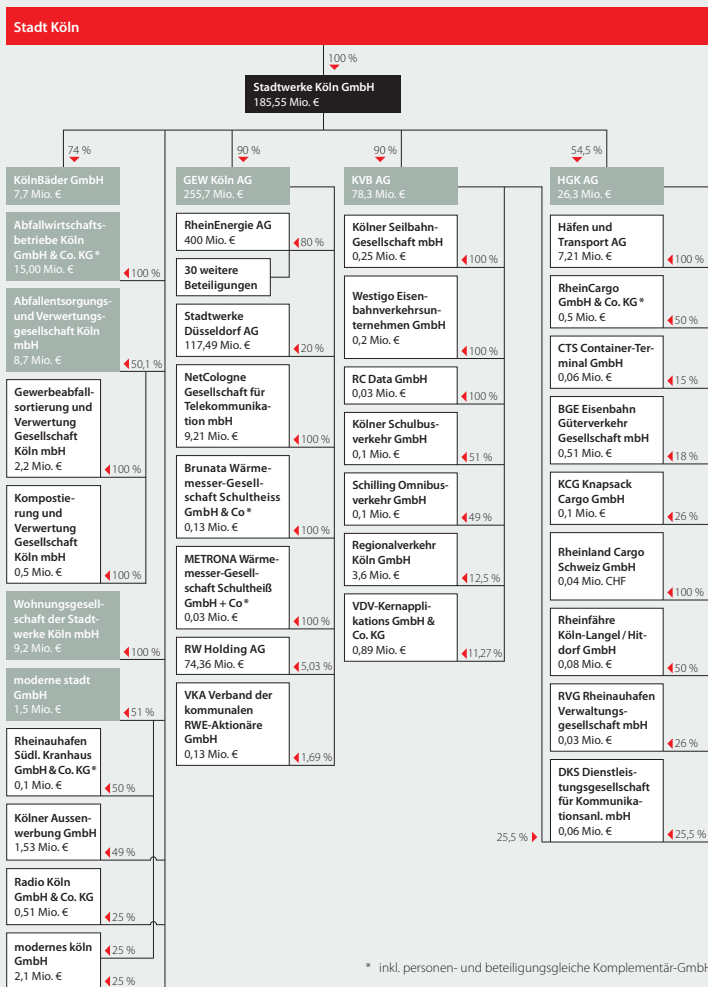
Stadt Köln

100 %

Stadtwerke Köln GmbH
185,55 Mio. €

74 %

KölnBäder GmbH
7,7 Mio. €

Abfallwirtschaftsbetriebe Köln GmbH & Co. KG *
15,00 Mio. €
100 %

Abfallentsorgungs- und Verwertungsgesellschaft Köln mbH
8,7 Mio. €
50,1 %

Gewerbeabfallsortierung und Verwertung Gesellschaft Köln mbH
2,2 Mio. €
100 %

Kompostierung und Verwertung Gesellschaft Köln mbH
0,5 Mio. €
100 %

Wohnungsgesellschaft der Stadtwerke Köln mbH
9,2 Mio. €
100 %

moderne stadt GmbH
1,5 Mio. €
51 %

Rheinauhafen Südl. Kranhaus GmbH & Co. KG *
0,1 Mio. €
50 %

Kölner Aussenwerbung GmbH
1,53 Mio. €
49 %

Radio Köln GmbH & Co. KG
0,51 Mio. €
25 %

modernes köln GmbH
2,1 Mio. €
25 %
25 %

90 %

GEW Köln AG
255,7 Mio. €

RheinEnergie AG
400 Mio. €
80 %

30 weitere Beteiligungen

Stadtwerke Düsseldorf AG
117,49 Mio. €
20 %

NetCologne Gesellschaft für Telekommunikation mbH
9,21 Mio. €
100 %

Brunata Wärmemesser-Gesellschaft Schultheiss GmbH & Co *
0,13 Mio. €
100 %

METRONA Wärmemesser-Gesellschaft Schultheiß GmbH + Co *
0,03 Mio. €
100 %

RW Holding AG
74,36 Mio. €
5,03 %

VKA Verband der kommunalen RWE-Aktionäre GmbH
0,13 Mio. €
1,69 %

90 %

KVB AG
78,3 Mio. €

Kölner Seilbahn-Gesellschaft mbH
0,25 Mio. €
100 %

Westigo Eisenbahnverkehrsunternehmen GmbH
0,2 Mio. €
100 %

RC Data GmbH
0,03 Mio. €
100 %

Kölner Schulbusverkehr GmbH
0,1 Mio. €
51 %

Schilling Omnibusverkehr GmbH
0,1 Mio. €
49 %

Regionalverkehr Köln GmbH
3,6 Mio. €
12,5 %

VDV-Kernapplikations GmbH & Co. KG
0,89 Mio. €
11,27 %

54,5 %

HGK AG
26,3 Mio. €

Häfen und Transport AG
7,21 Mio. €
100 %

RheinCargo GmbH & Co. KG *
0,5 Mio. €
50 %

CTS Container-Terminal GmbH
0,06 Mio. €
15 %

BGE Eisenbahn Güterverkehr Gesellschaft mbH
0,51 Mio. €
18 %

KCG Knapsack Cargo GmbH
0,1 Mio. €
26 %

Rheinland Cargo Schweiz GmbH
0,04 Mio. CHF
100 %

Rheinfähre Köln-Langel / Hitdorf GmbH
0,08 Mio. €
50 %

RVG Rheinauhafen Verwaltungsgesellschaft mbH
0,03 Mio. €
26 %

25,5 %

DKS Dienstleistungsgesellschaft für Kommunikationsanl. mbH
0,06 Mio. €
25,5 %

* inkl. personen- und beteiligungsgleiche Komplementär-GmbH